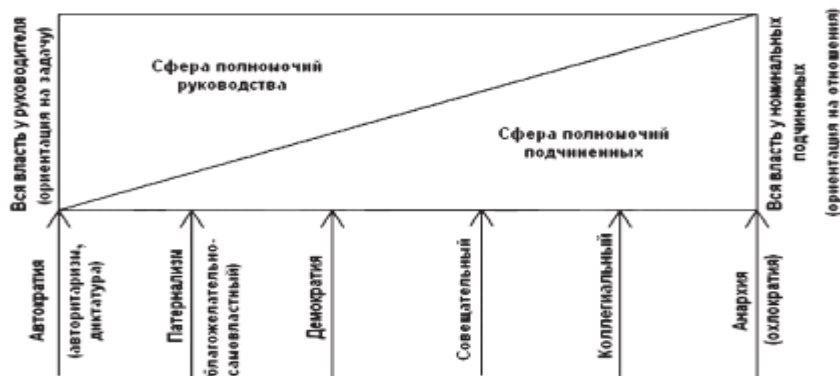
Вся власть у руководителя (ориентация на задачу)

Сфера полномочий руководства

Сфера полномочий подчиненных

Вся власть у номинальных подчиненных (ориентация на отношения)

Автократия (авторитаризм, диктатура)

Патернализм (благожелательно-самовластный)

Демократия

Совещательный

Коллегиальный

Анархия (охлократия)